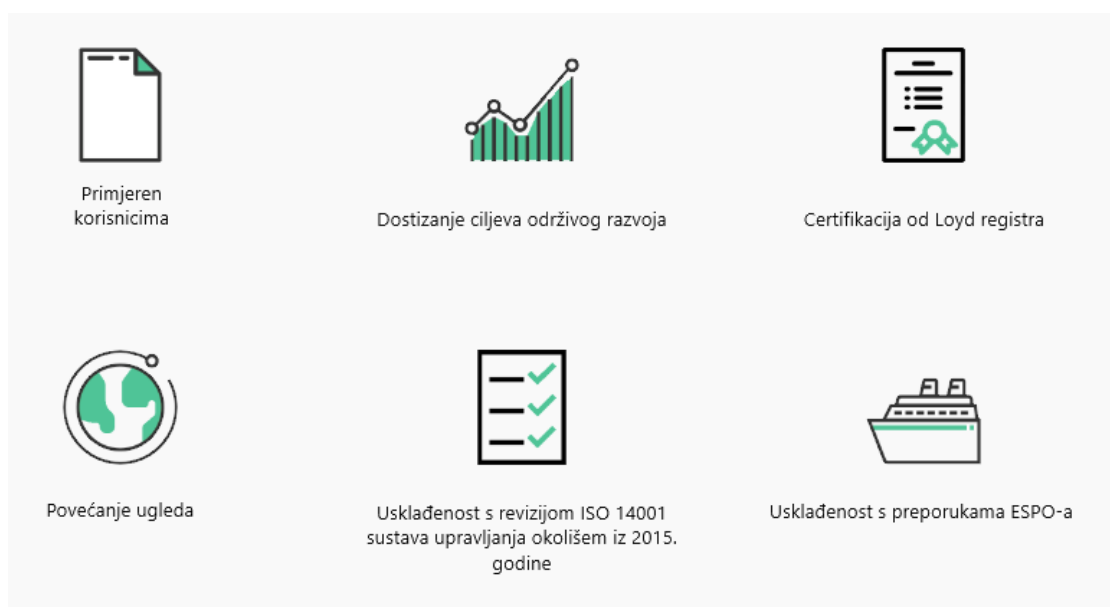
Primjeren korisnicima

Dostizanje ciljeva održivog razvoja

Certifikacija od Loyd registra

Povećanje ugleda

Usklađenost s revizijom ISO 14001 sustava upravljanja okolišem iz 2015. godine

Usklađenost s preporukama ESPO-a